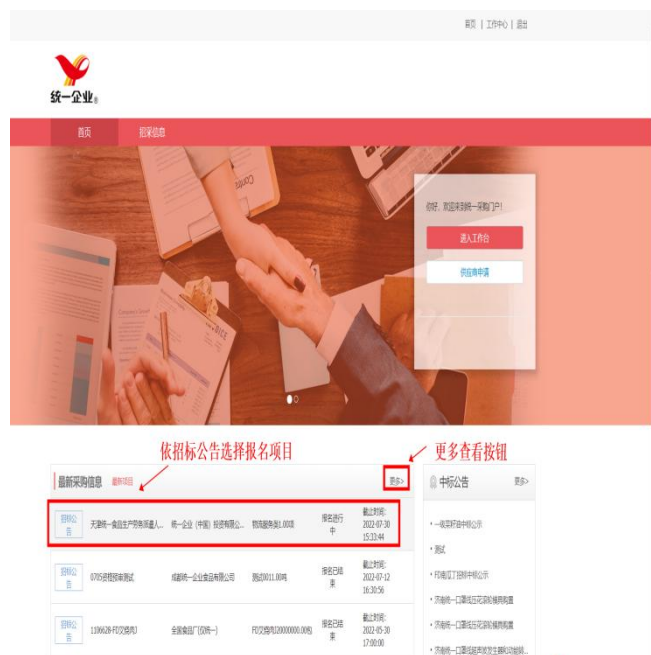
首页 | 工作中心 | 退出

统一企业®

首页　招采信息

你好，欢迎来到统一采购门户!

进入工作台

供应商申请

依招标公告选择报名项目

更多查看按钮

最新采购信息　最新项目

更多>

| 招标公告 | 天津统一食品生产劳务派遣人... | 统一企业（中国）投资有限公... | 物流服务类1.00吨 | 报名进行中 | 截止时间: 2022-07-30 15:33:44 |
|---|---|---|---|---|---|
| 招标公告 | 0705资格预审测试 | 成都统一企业食品有限公司 | 测试0011.00吨 | 报名已结束 | 截止时间: 2022-07-12 16:30:56 |
| 招标公告 | 110662B-FD及格式J | 全国食品厂(饮料一) | FD及格式J20000000.00吨 | 报名已结束 | 截止时间: 2022-05-30 17:00:00 |

中标公告　更多>

• 一级采购中标公示
• 测试
• 印南江丁招标中标公示
• 济南统一工厂运输供应商招标
• 济南统一工厂运输供应商招标
• 济南统一工厂运输供应商招标...